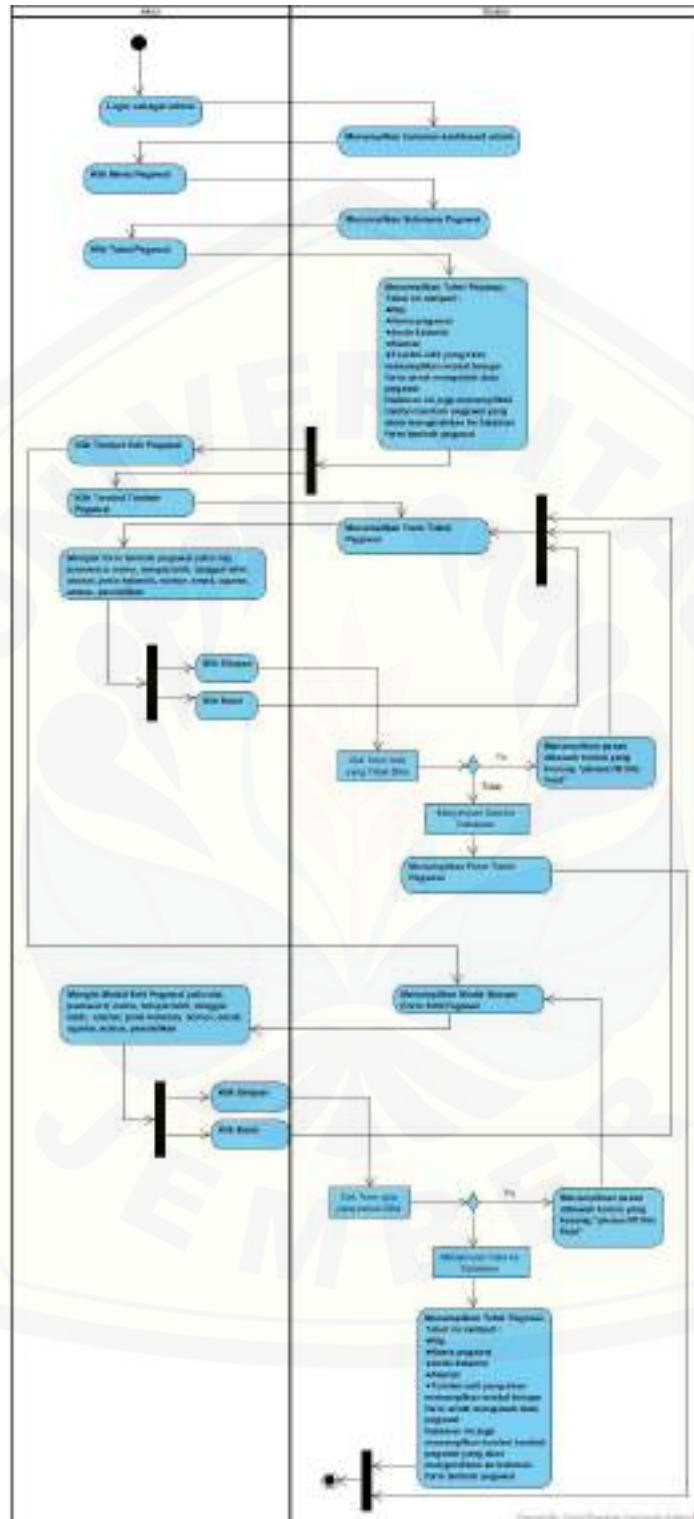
Aktor | Sistem

Login sebagai admin

Menampilkan halaman dashboard admin

Klik Menu Pegawai

Menampilkan Submenu Pegawai

Klik Tabel Pegawai

Menampilkan Tabel Pegawai. Tabel ini meliputi : •Nip •Nama pegawai •Jenis kelamin •Alamat •3 tombol edit yang akan menampilkan modal dengan form untuk mengubah data pegawai. Halaman ini juga menampilkan tombol tambah pegawai yang akan mengarahkan ke halaman form tambah pegawai

Klik Tombol Edit Pegawai

Klik Tombol Tambah Pegawai

Menampilkan Form Tabel Pegawai

Mengisi form tambah pegawai yaitu nip, username, nama, tempat lahir, tanggal lahir, alamat, jenis kelamin, nomor, email, agama, status, pendidikan

Klik Simpan

Klik Batal

Cek form isian yang Tidak Diisi

Ya

Tidak

Menampilkan pesan dibawah kolom yang kosong "please fill this field"

Menyimpan Data ke Database

Menampilkan Form Tabel Pegawai

Mengisi Modal Edit Pegawai yaitu nip, username, nama, tempat lahir, tanggal lahir, alamat, jenis kelamin, nomor, email, agama, status, pendidikan

Menampilkan Modal Dengan Form Edit Pegawai

Klik Simpan

Klik Batal

Cek form isian yang tidak Diisi

Ya

Menampilkan pesan dibawah kolom yang kosong "please fill this field"

Menyimpan Data ke Database

Menampilkan Tabel Pegawai. Tabel ini meliputi : •Nip •Nama pegawai •Jenis kelamin •Alamat •Tombol edit yang akan menampilkan modal dengan form untuk mengubah data pegawai. Halaman ini juga menampilkan tombol tambah pegawai yang akan mengarahkan ke halaman form tambah pegawai

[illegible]